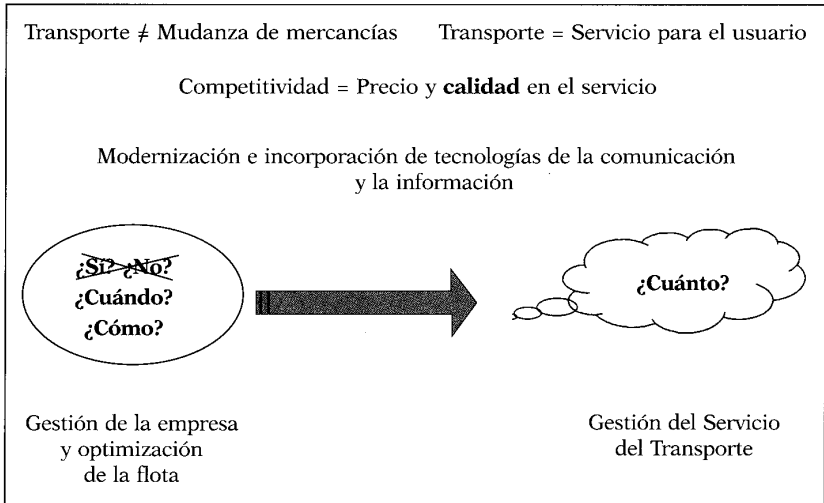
Transporte $\neq$ Mudanza de mercancías Transporte = Servicio para el usuario

Competitividad = Precio y **calidad** en el servicio

Modernización e incorporación de tecnologías de la comunicación y la información

¿Sí? ¿No?
¿Cuándo?
¿Cómo?

¿Cuánto?

Gestión de la empresa y optimización de la flota

Gestión del Servicio del Transporte